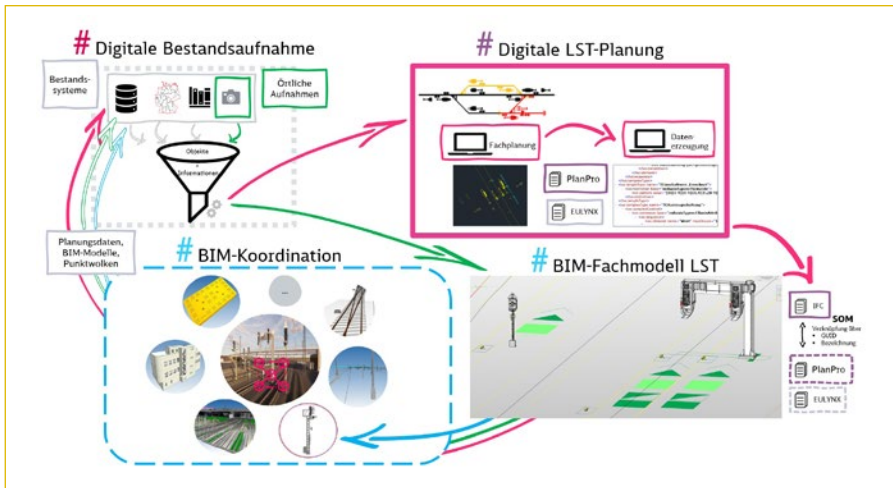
# Digitale Bestandsaufnahme

Bestandssysteme

Örtliche Aufnahmen

Objekte

Informationen

# Digitale LST-Planung

Fachplanung

Datenerzeugung

PlanPro

EULYNX

Planungsdaten, BIM-Modelle, Punktwolken

# BIM-Koordination

# BIM-Fachmodell LST

IFC

SOM

Verknüpfung über
• GUID
• Bezeichnung

PlanPro

EULYNX